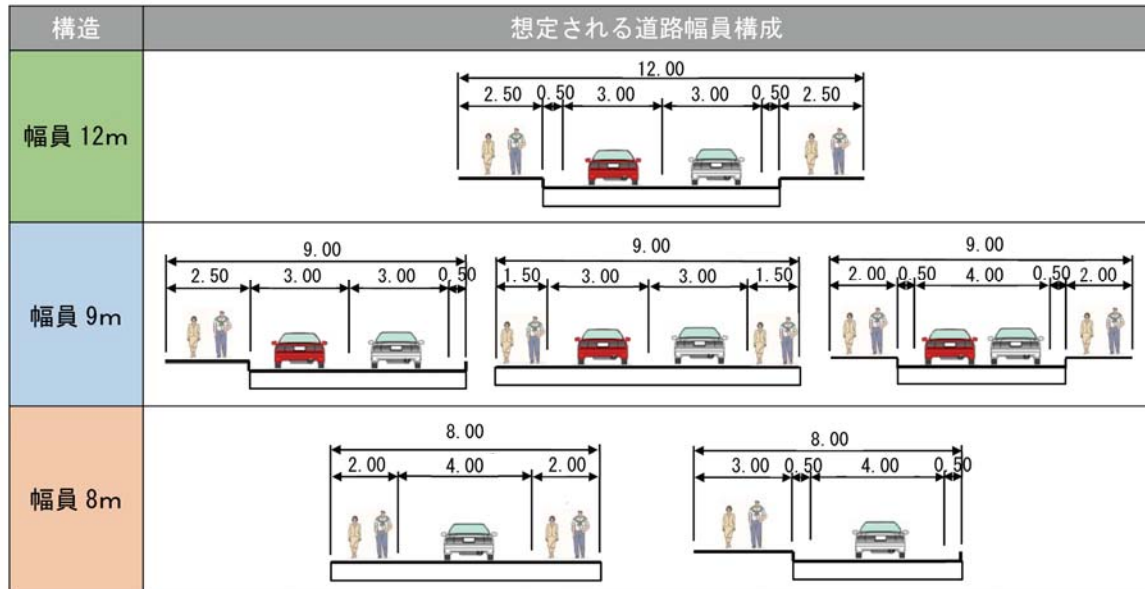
| 構造 | 想定される道路幅員構成 |
|---|---|
| 幅員 12m | 12.00<br>2.50 0.50 3.00 3.00 0.50 2.50 |
| 幅員 9m | 9.00<br>2.50 3.00 3.00 0.50<br>9.00<br>1.50 3.00 3.00 1.50<br>9.00<br>2.00 0.50 4.00 0.50 2.00 |
| 幅員 8m | 8.00<br>2.00 4.00 2.00<br>8.00<br>3.00 0.50 4.00 0.50 |